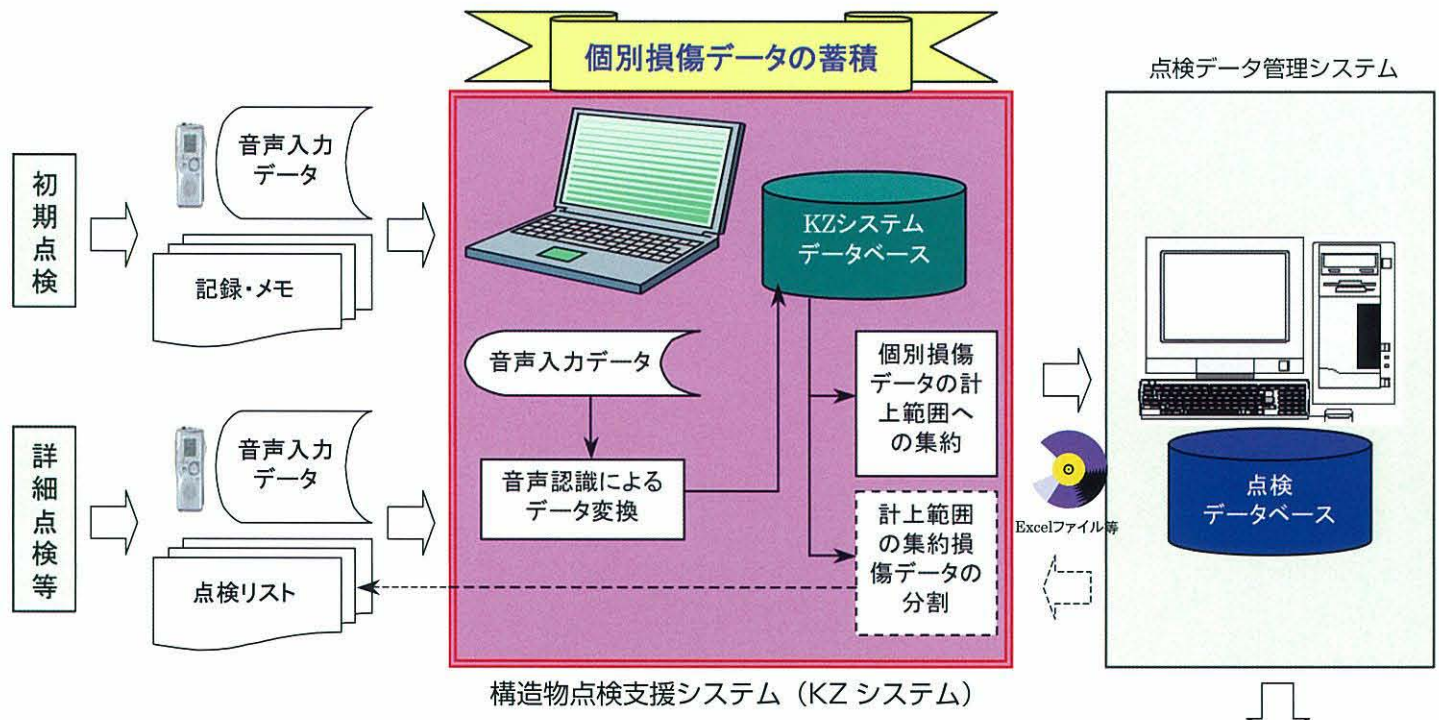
個別損傷データの蓄積

点検データ管理システム

初期点検

音声入力データ

記録・メモ

詳細点検等

音声入力データ

点検リスト

KZシステムデータベース

音声入力データ

音声認識によるデータ変換

個別損傷データの計上範囲への集約

計上範囲の集約損傷データの分割

Excelファイル等

点検データベース

構造物点検支援システム（KZ システム）